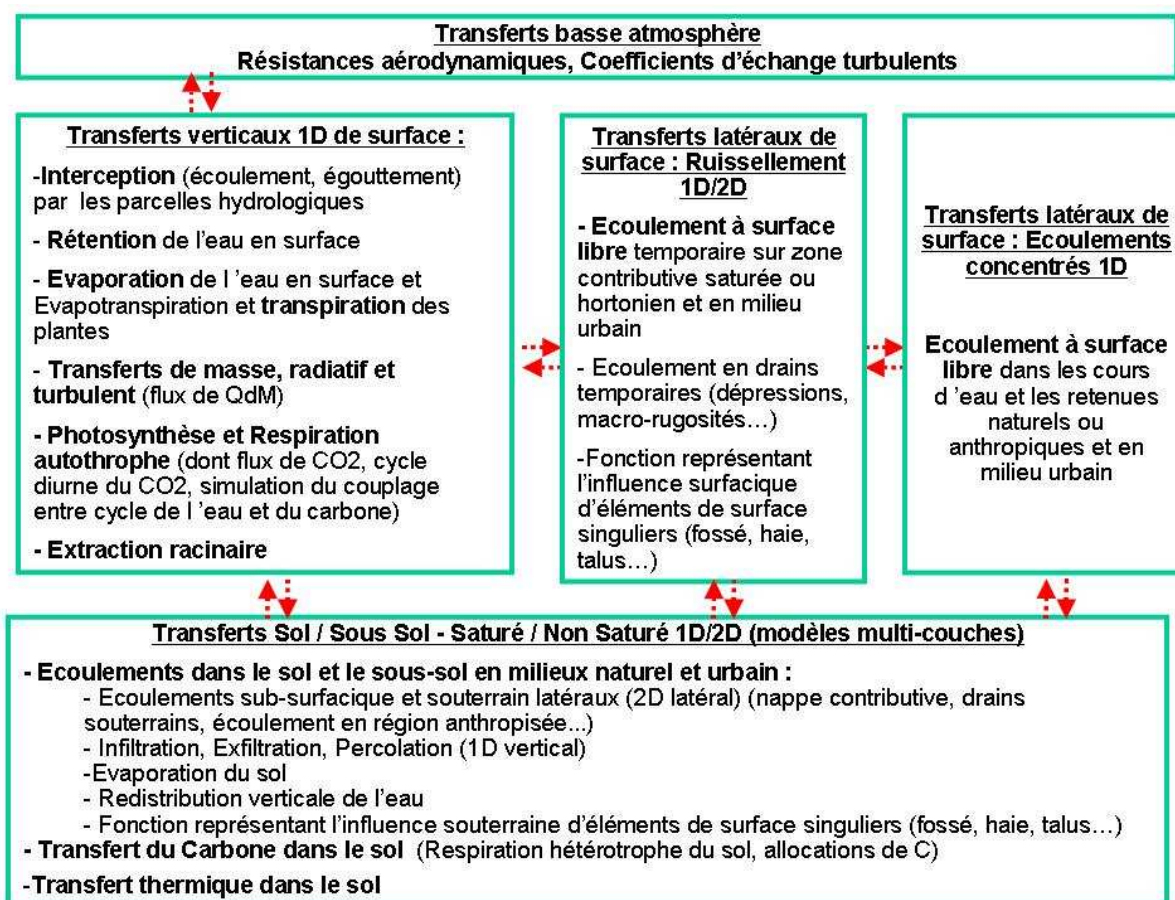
Transferts basse atmosphère
Résistances aérodynamiques, Coefficients d'échange turbulents

Transferts verticaux 1D de surface :

-Interception (écoulement, égouttement) par les parcelles hydrologiques

- Rétention de l'eau en surface

- Evaporation de l 'eau en surface et Evapotranspiration et transpiration des plantes

- Transferts de masse, radiatif et turbulent (flux de QdM)

- Photosynthèse et Respiration autothrophe (dont flux de CO2, cycle diurne du CO2, simulation du couplage entre cycle de l 'eau et du carbone)

- Extraction racinaire

Transferts latéraux de surface : Ruissellement 1D/2D

- Ecoulement à surface libre temporaire sur zone contributive saturée ou hortonien et en milieu urbain

- Ecoulement en drains temporaires (dépressions, macro-rugosités…)

-Fonction représentant l'influence surfacique d'éléments de surface singuliers (fossé, haie, talus…)

Transferts latéraux de surface : Ecoulements concentrés 1D

Ecoulement à surface libre dans les cours d 'eau et les retenues naturels ou anthropiques et en milieu urbain

Transferts Sol / Sous Sol - Saturé / Non Saturé 1D/2D (modèles multi-couches)

- Ecoulements dans le sol et le sous-sol en milieux naturel et urbain :
- Ecoulements sub-surfacique et souterrain latéraux (2D latéral) (nappe contributive, drains souterrains, écoulement en région anthropisée...)
- Infiltration, Exfiltration, Percolation (1D vertical)
-Evaporation du sol
- Redistribution verticale de l'eau
- Fonction représentant l'influence souterraine d'éléments de surface singuliers (fossé, haie, talus…)
- Transfert du Carbone dans le sol (Respiration hétérotrophe du sol, allocations de C)
-Transfert thermique dans le sol